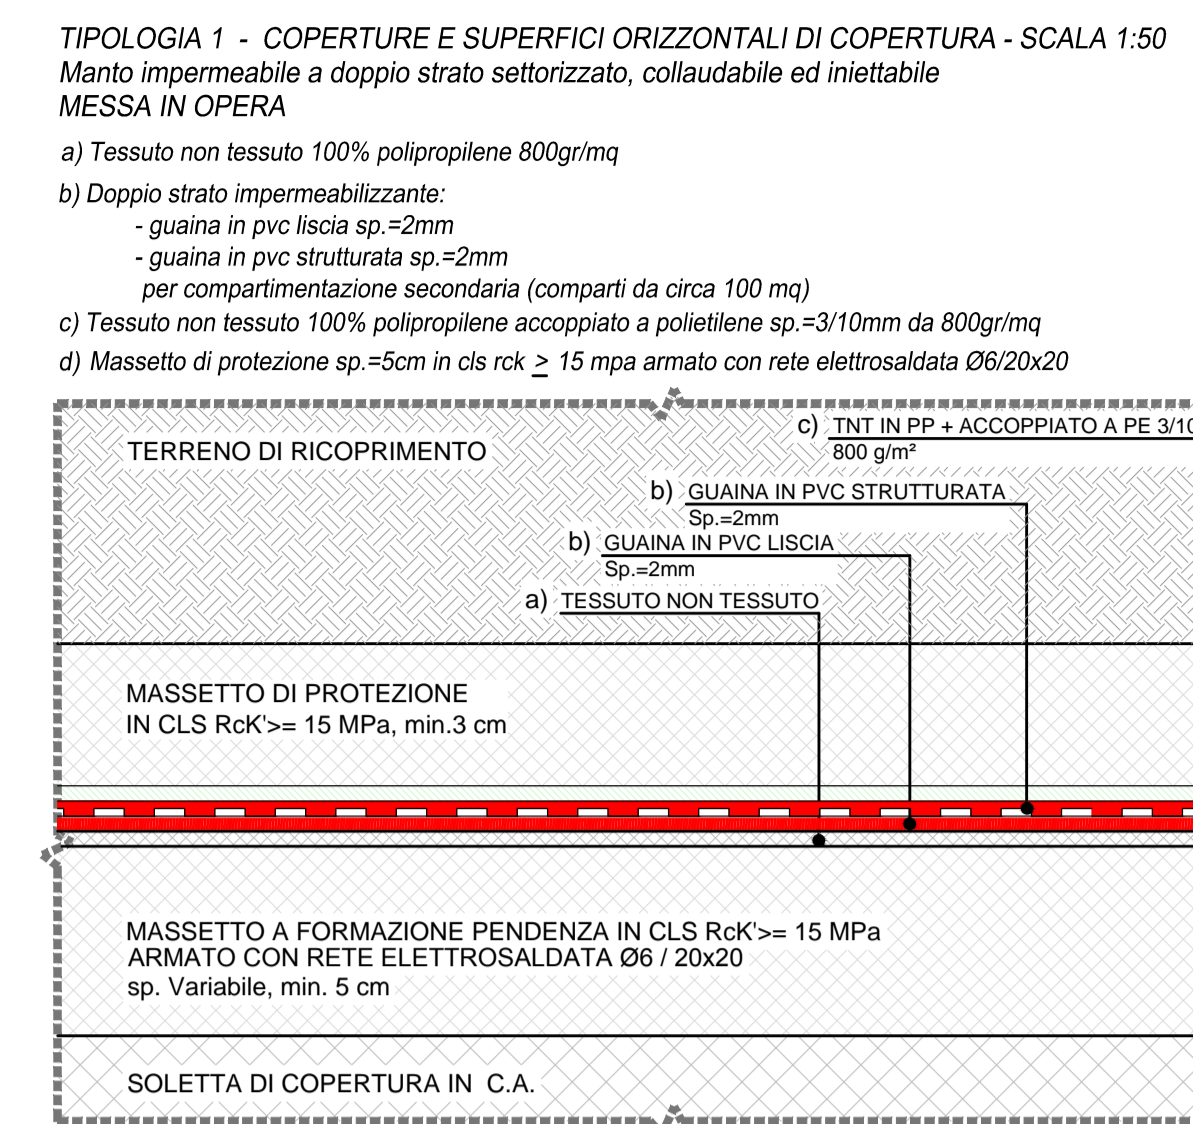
TIPOLOGIA 1 - COPERTURE E SUPERFICI ORIZZONTALI DI COPERTURA - SCALA 1:50
Manto impermeabile a doppio strato settorizzato, collaudabile ed iniettabile
MESSA IN OPERA

a) Tessuto non tessuto 100% polipropilene 800gr/mq

b) Doppio strato impermeabilizzante:
- guaina in pvc liscia sp.=2mm
- guaina in pvc strutturata sp.=2mm
per compartimentazione secondaria (comparti da circa 100 mq)

c) Tessuto non tessuto 100% polipropilene accoppiato a polietilene sp.=3/10mm da 800gr/mq

d) Massetto di protezione sp.=5cm in cls rck $\geq$ 15 mpa armato con rete elettrosaldata Ø6/20x20

c) TNT IN PP + ACCOPPIATO A PE 3/1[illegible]
800 g/m²

TERRENO DI RICOPRIMENTO

b) GUAINA IN PVC STRUTTURATA
Sp.=2mm

b) GUAINA IN PVC LISCIA
Sp.=2mm

a) TESSUTO NON TESSUTO

MASSETTO DI PROTEZIONE
IN CLS RcK'>= 15 MPa, min.3 cm

MASSETTO A FORMAZIONE PENDENZA IN CLS RcK'>= 15 MPa
ARMATO CON RETE ELETTROSALDATA Ø6 / 20x20
sp. Variabile, min. 5 cm

SOLETTA DI COPERTURA IN C.A.